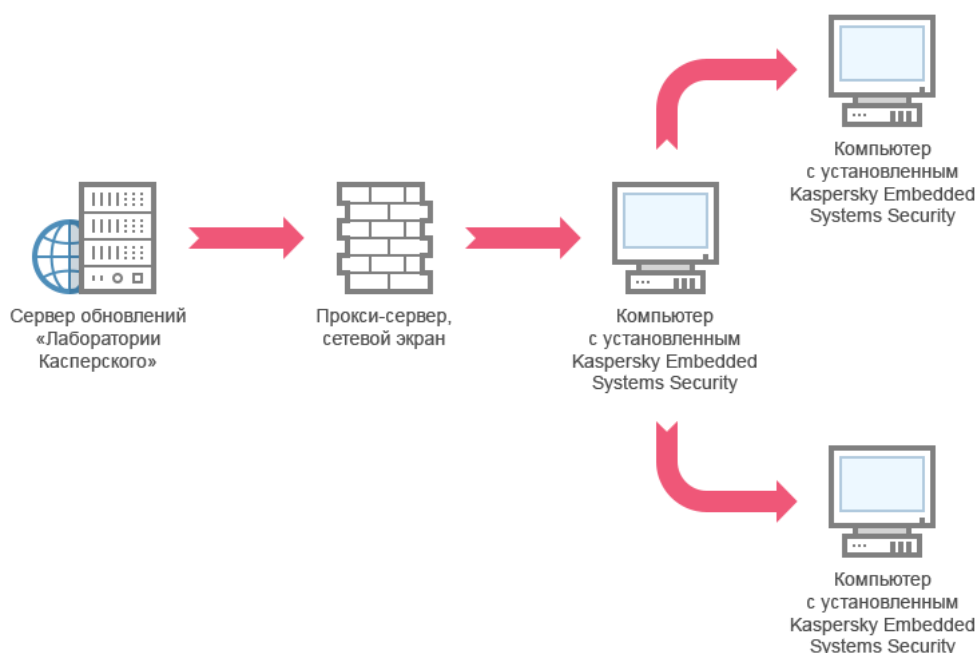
Компьютер с установленным Kaspersky Embedded Systems Security

Сервер обновлений «Лаборатории Касперского»

Прокси-сервер, сетевой экран

Компьютер с установленным Kaspersky Embedded Systems Security

Компьютер с установленным Kaspersky Embedded Systems Security